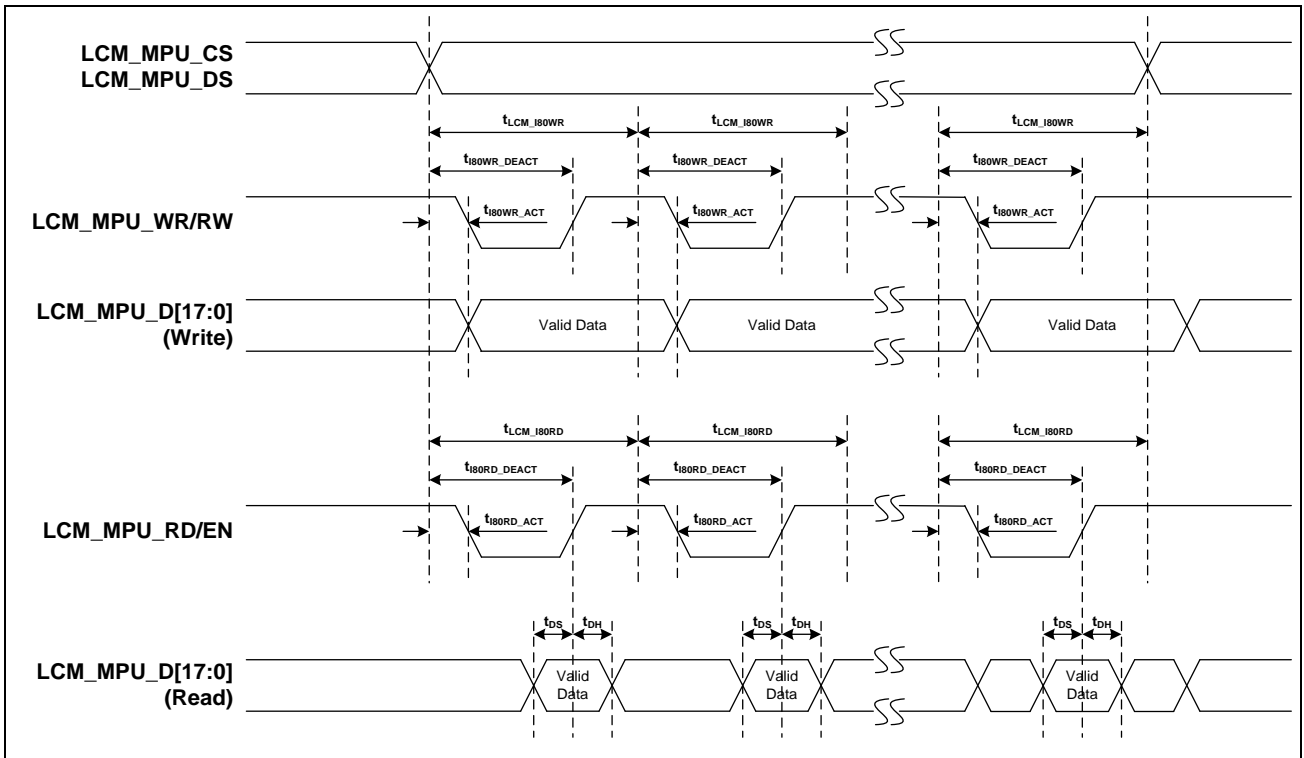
LCM_MPU_CS
LCM_MPU_DS

$t_{LCM\_I80WR}$ $t_{LCM\_I80WR}$ $t_{LCM\_I80WR}$

$t_{I80WR\_DEACT}$ $t_{I80WR\_DEACT}$ $t_{I80WR\_DEACT}$

LCM_MPU_WR/RW

$t_{I80WR\_ACT}$ $t_{I80WR\_ACT}$ $t_{I80WR\_ACT}$

LCM_MPU_D[17:0]
(Write)

Valid Data Valid Data Valid Data

$t_{LCM\_I80RD}$ $t_{LCM\_I80RD}$ $t_{LCM\_I80RD}$

$t_{I80RD\_DEACT}$ $t_{I80RD\_DEACT}$ $t_{I80RD\_DEACT}$

LCM_MPU_RD/EN

$t_{I80RD\_ACT}$ $t_{I80RD\_ACT}$ $t_{I80RD\_ACT}$

$t_{DS}$ $t_{DH}$ $t_{DS}$ $t_{DH}$ $t_{DS}$ $t_{DH}$

LCM_MPU_D[17:0]
(Read)

Valid Data Valid Data Valid Data